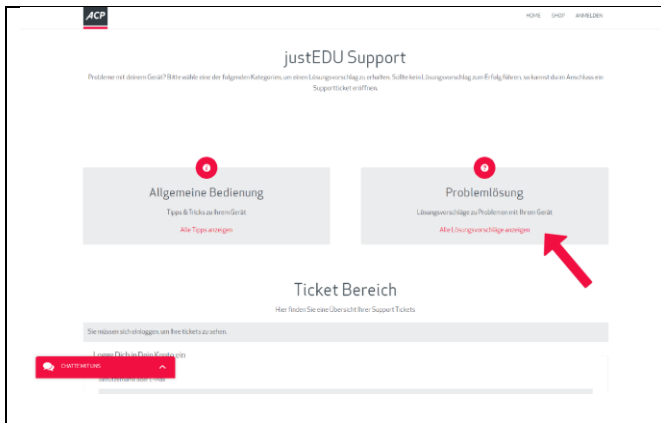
ACP

HOME SHOP ANMELDEN

justEDU Support

Probleme mit deinem Gerät? Bitte wähle eine der folgenden Kategorien, um einen Lösungsvorschlag zu erhalten. Sollte kein Lösungsvorschlag zum Erfolg führen, so kannst du im Anschluss ein Supportticket eröffnen.

Allgemeine Bedienung

Tipps & Tricks zu Ihrem Gerät

Alle Tipps anzeigen

Problemlösung

Lösungsvorschläge zu Problemen mit Ihrem Gerät

Alle Lösungsvorschläge anzeigen

Ticket Bereich

Hier finden Sie eine Übersicht Ihrer Support Tickets

Sie müssen sich einloggen um Ihre tickets zu sehen.

Logge Dich in Dein Konto ein

Benutzername oder E-Mail

CHATTE MIT UNS